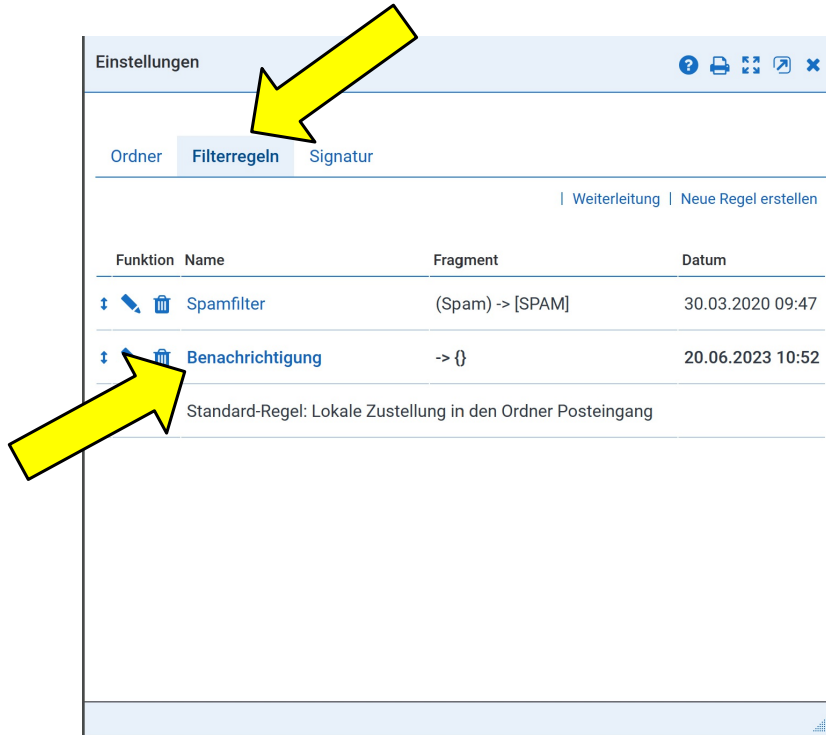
Einstellungen

Ordner Filterregeln Signatur

| Weiterleitung | Neue Regel erstellen

| Funktion | Name | Fragment | Datum |
|---|---|---|---|
| | Spamfilter | (Spam) -> [SPAM] | 30.03.2020 09:47 |
| | Benachrichtigung | -> {} | 20.06.2023 10:52 |
| | Standard-Regel: Lokale Zustellung in den Ordner Posteingang | | |